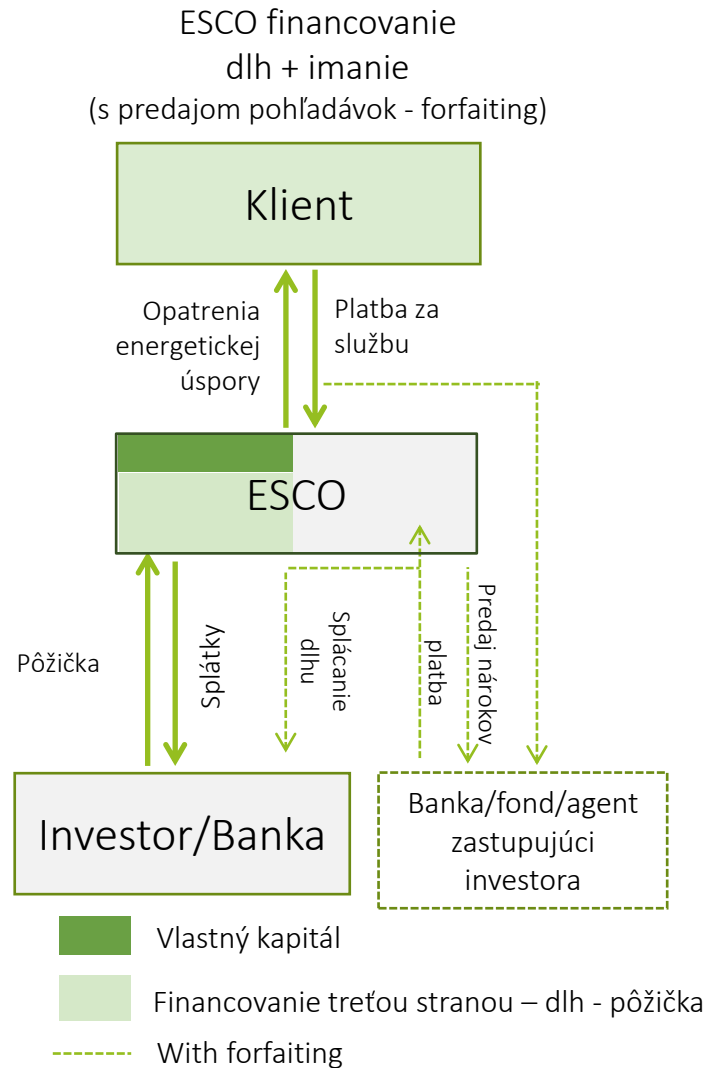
ESCO financovanie
dlh + imanie
(s predajom pohľadávok - forfaiting)

Klient

Opatrenia energetickej úspory

Platba za službu

ESCO

Pôžička

Splátky

Splácanie dlhu

platba

Predaj nárokov

Investor/Banka

Banka/fond/agent zastupujúci investora

Vlastný kapitál

Financovanie treťou stranou – dlh - pôžička

With forfaiting